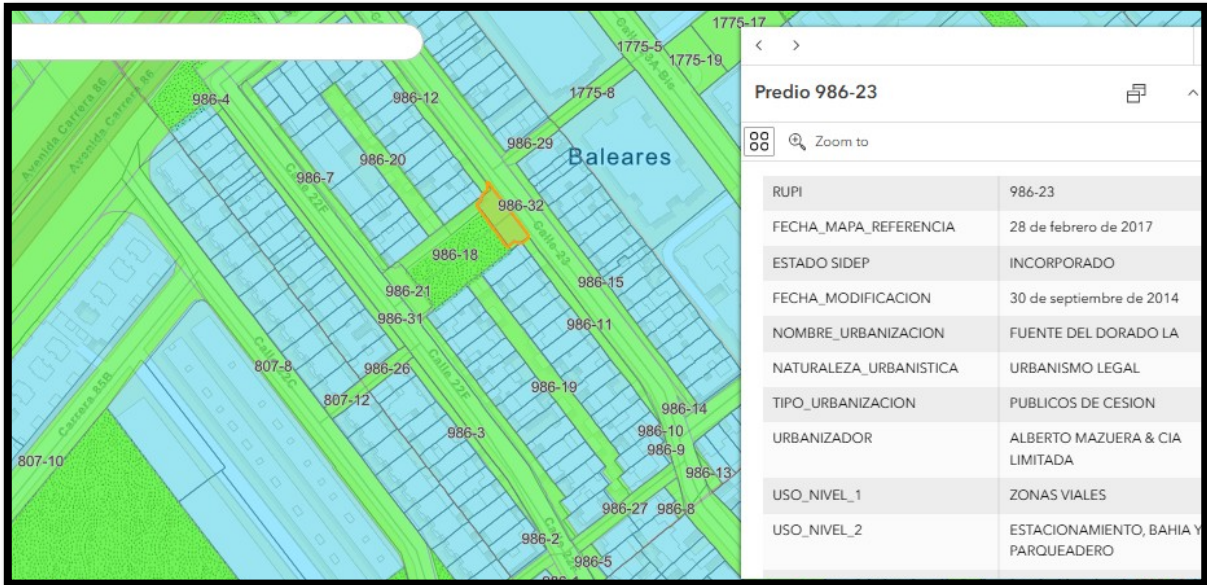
1775-17
1775-5
1775-19
1775-8
986-4
986-12
Avenida Carrera 86
Avenida Carrera 86
986-29
Baleares
986-20
986-7
Calle 22F
986-32
Calle 23
986-18
986-15
986-21
986-31
986-11
807-8
Calle 22C
986-26
Calle 22E
807-12
986-19
Carrera 85B
986-14
986-3
986-10
986-9
807-10
986-13
986-27
986-8
986-2
986-5
986-1

Predio 986-23
Zoom to

| | |
|---|---|
| RUPI | 986-23 |
| FECHA_MAPA_REFERENCIA | 28 de febrero de 2017 |
| ESTADO SIDEP | INCORPORADO |
| FECHA_MODIFICACION | 30 de septiembre de 2014 |
| NOMBRE_URBANIZACION | FUENTE DEL DORADO LA |
| NATURALEZA_URBANISTICA | URBANISMO LEGAL |
| TIPO_URBANIZACION | PUBLICOS DE CESION |
| URBANIZADOR | ALBERTO MAZUERA & CIA LIMITADA |
| USO_NIVEL_1 | ZONAS VIALES |
| USO_NIVEL_2 | ESTACIONAMIENTO, BAHIA Y PARQUEADERO |